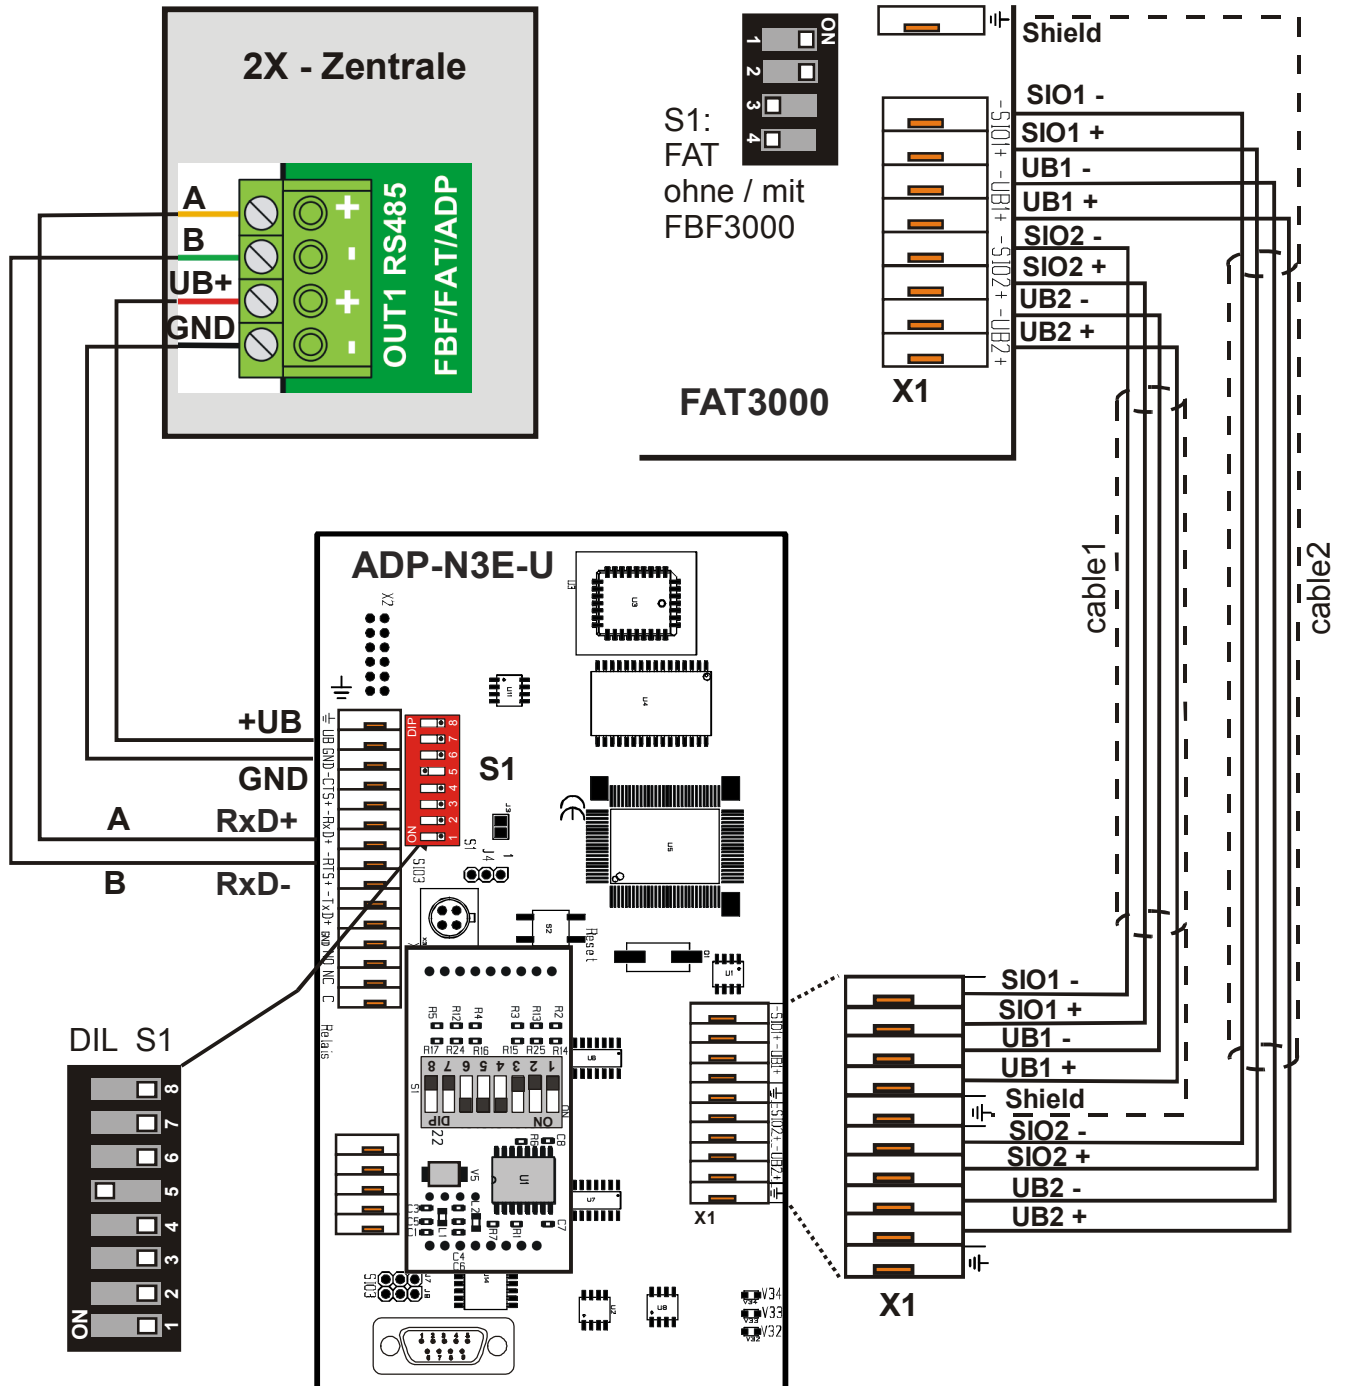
2X - Zentrale

A
B
UB+
GND

+
-
+
-

OUT1 RS485
FBF/FAT/ADP

ON
1
2
3
4

S1:
FAT
ohne / mit
FBF3000

Shield
SIO1 -
SIO1 +
UB1 -
UB1 +
SIO2 -
SIO2 +
UB2 -
UB2 +

-SIO1+ -UB1+ -SIO2+ -UB2+

FAT3000
X1

ADP-N3E-U

+UB
GND
A RxD+
B RxD-

UB GND -CTS+ -RxD+ -RTS+ -TxD+ GND NC C
Relais

S1
DIP
ON
1 2 3 4 5 6 7 8

Reset

cable1
cable2

SIO1 -
SIO1 +
UB1 -
UB1 +
Shield
SIO2 -
SIO2 +
UB2 -
UB2 +

X1
X1

-SIO1+ -UB1+ -SIO2+ -UB2+

DIL S1
8
7
6
5
4
3
2
1
ON

V34
V33
V32